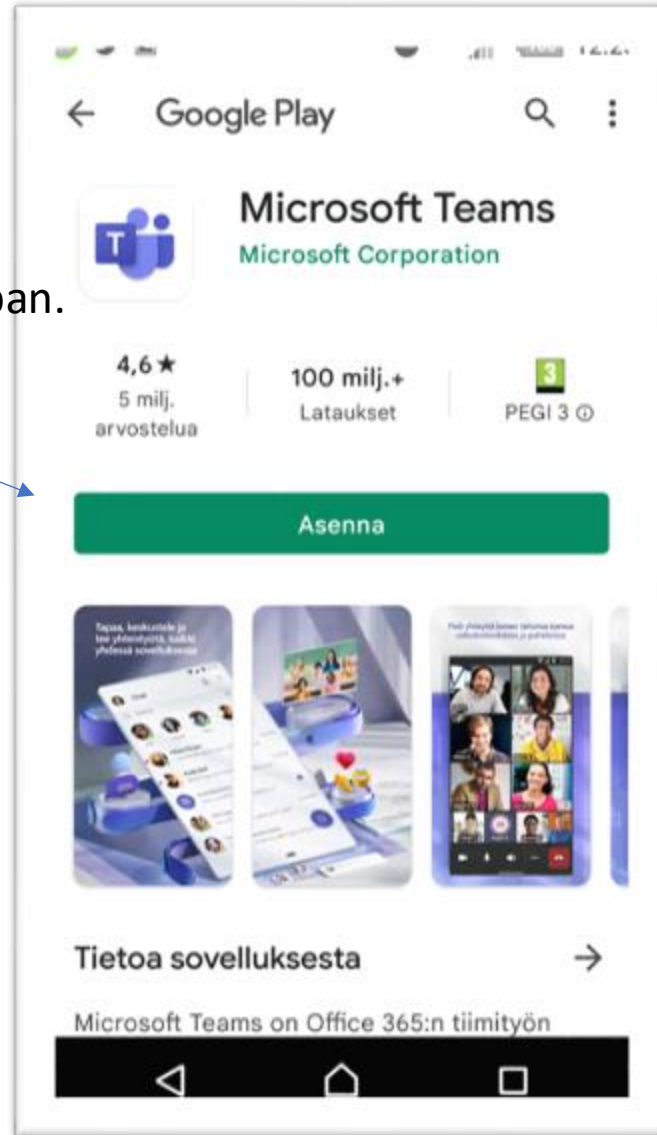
12:2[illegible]

Google Play

Microsoft Teams
Microsoft Corporation

pan.

4,6★
5 milj.
arvostelua

100 milj.+
Lataukset

3
PEGI 3 ⓘ

Asenna

Tapaa, keskustele ja tee yhteistyötä, kaikki yhdessä sovelluksessa

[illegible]

Tietoa sovelluksesta

Microsoft Teams on Office 365:n tiimityön